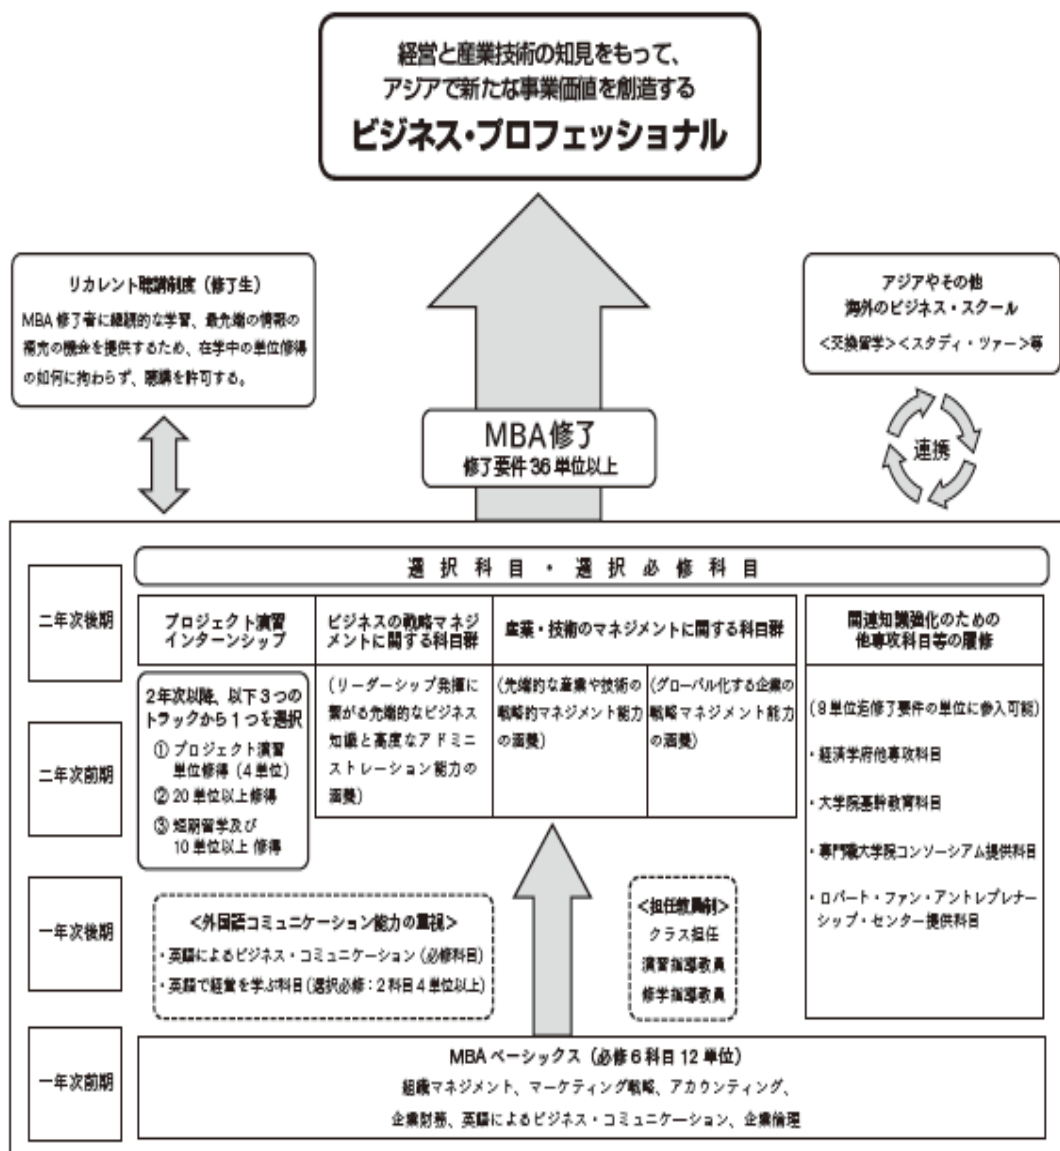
経営と産業技術の知見をもって、
アジアで新たな事業価値を創造する
ビジネス・プロフェッショナル

リカレント聴講制度（修了生）
MBA 修了者に継続的な学習、最先端の情報の補充の機会を提供するため、在学中の単位修得の如何に拘わらず、聴講を許可する。

アジアやその他
海外のビジネス・スクール
＜交換留学＞＜スタディ・ツアー＞等

連携

MBA修了
修了要件 36 単位以上

選択科目・選択必修科目

二年次後期

プロジェクト演習
インターンシップ

ビジネスの戦略マネジメントに関する科目群

産業・技術のマネジメントに関する科目群

関連知識強化のための
他専攻科目等の履修

二年次前期

2年次以降、以下３つのトラックから１つを選択
① プロジェクト演習単位修得（4 単位）
② 20 単位以上修得
③ 短期留学及び 10 単位以上 修得

（リーダーシップ発揮に繋がる先端的なビジネス知識と高度なアドミニストレーション能力の涵養）

（先端的な産業や技術の戦略的マネジメント能力の涵養）

（グローバル化する企業の戦略マネジメント能力の涵養）

（8 単位迄修了要件の単位に参入可能）
・経済学府他専攻科目
・大学院基幹教育科目
・専門職大学院コンソーシアム提供科目
・ロバート・ファン・アントレプレナーシップ・センター提供科目

一年次後期

＜外国語コミュニケーション能力の重視＞
・英語によるビジネス・コミュニケーション（必修科目）
・英語で経営を学ぶ科目（選択必修：2 科目 4 単位以上）

＜担任教員制＞
クラス担任
演習指導教員
修学指導教員

一年次前期

MBA ベーシックス（必修 6 科目 12 単位）
組織マネジメント、マーケティング戦略、アカウンティング、
企業財務、英語によるビジネス・コミュニケーション、企業倫理